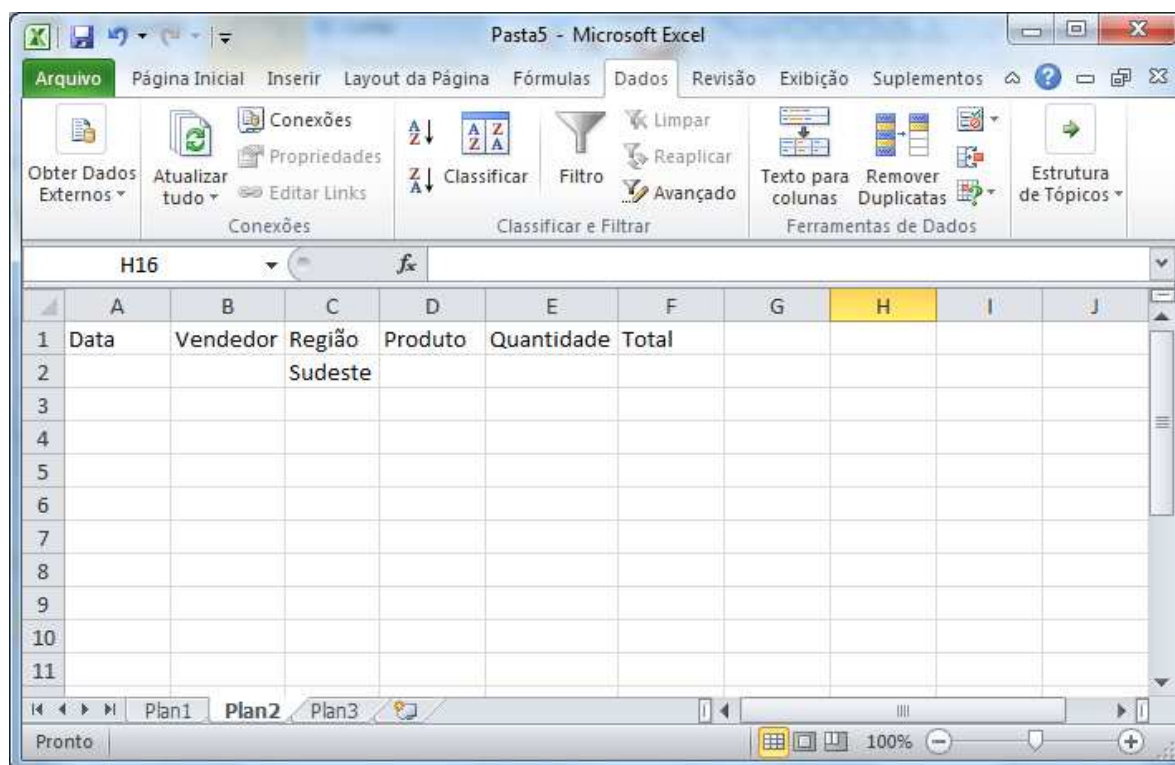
Pasta5 - Microsoft Excel

Arquivo Página Inicial Inserir Layout da Página Fórmulas Dados Revisão Exibição Suplementos

Obter Dados Externos
Atualizar tudo
Conexões
Propriedades
Editar Links
Conexões

Classificar
Filtro
Limpar
Reaplicar
Avançado
Classificar e Filtrar

Texto para colunas
Remover Duplicatas
Ferramentas de Dados

Estrutura de Tópicos

H16
$f_x$

| | A | B | C | D | E | F | G | H | I | J |
|---|---|---|---|---|---|---|---|---|---|---|
| 1 | Data | Vendedor | Região | Produto | Quantidade | Total | | | | |
| 2 | | | Sudeste | | | | | | | |
| 3 | | | | | | | | | | |
| 4 | | | | | | | | | | |
| 5 | | | | | | | | | | |
| 6 | | | | | | | | | | |
| 7 | | | | | | | | | | |
| 8 | | | | | | | | | | |
| 9 | | | | | | | | | | |
| 10 | | | | | | | | | | |
| 11 | | | | | | | | | | |

Plan1 Plan2 Plan3

Pronto
100%